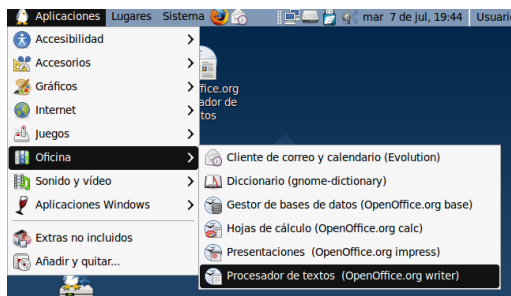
Aplicaciones Lugares Sistema
mar 7 de jul, 19:44 Usuari

Accesibilidad
Accesorios
Gráficos
Internet
Juegos
Oficina
Sonido y vídeo
Aplicaciones Windows
Extras no incluidos
Añadir y quitar...

fice.org
dor de
tos

Cliente de correo y calendario (Evolution)
Diccionario (gnome-dictionary)
Gestor de bases de datos (OpenOffice.org base)
Hojas de cálculo (OpenOffice.org calc)
Presentaciones (OpenOffice.org impress)
Procesador de textos (OpenOffice.org writer)